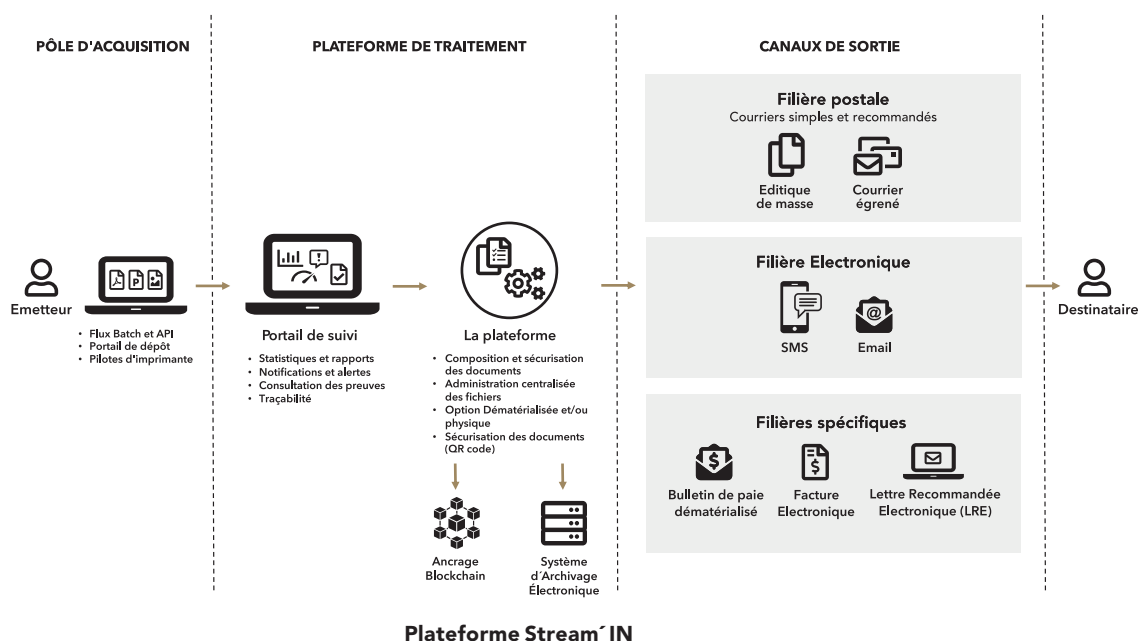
PÔLE D'ACQUISITION

PLATEFORME DE TRAITEMENT

CANAUX DE SORTIE

Filière postale
Courriers simples et recommandés

Editique de masse

Courrier égrené

Emetteur

• Flux Batch et API
• Portail de dépôt
• Pilotes d'imprimante

Portail de suivi

• Statistiques et rapports
• Notifications et alertes
• Consultation des preuves
• Traçabilité

La plateforme

• Composition et sécurisation des documents
• Administration centralisée des fichiers
• Option Dématérialisée et/ou physique
• Sécurisation des documents (QR code)

Ancrage Blockchain

Système d´Archivage Électronique

Filière Electronique

SMS

Email

Filières spécifiques

Bulletin de paie dématérialisé

Facture Electronique

Lettre Recommandée Electronique (LRE)

Destinataire

Plateforme Stream´IN